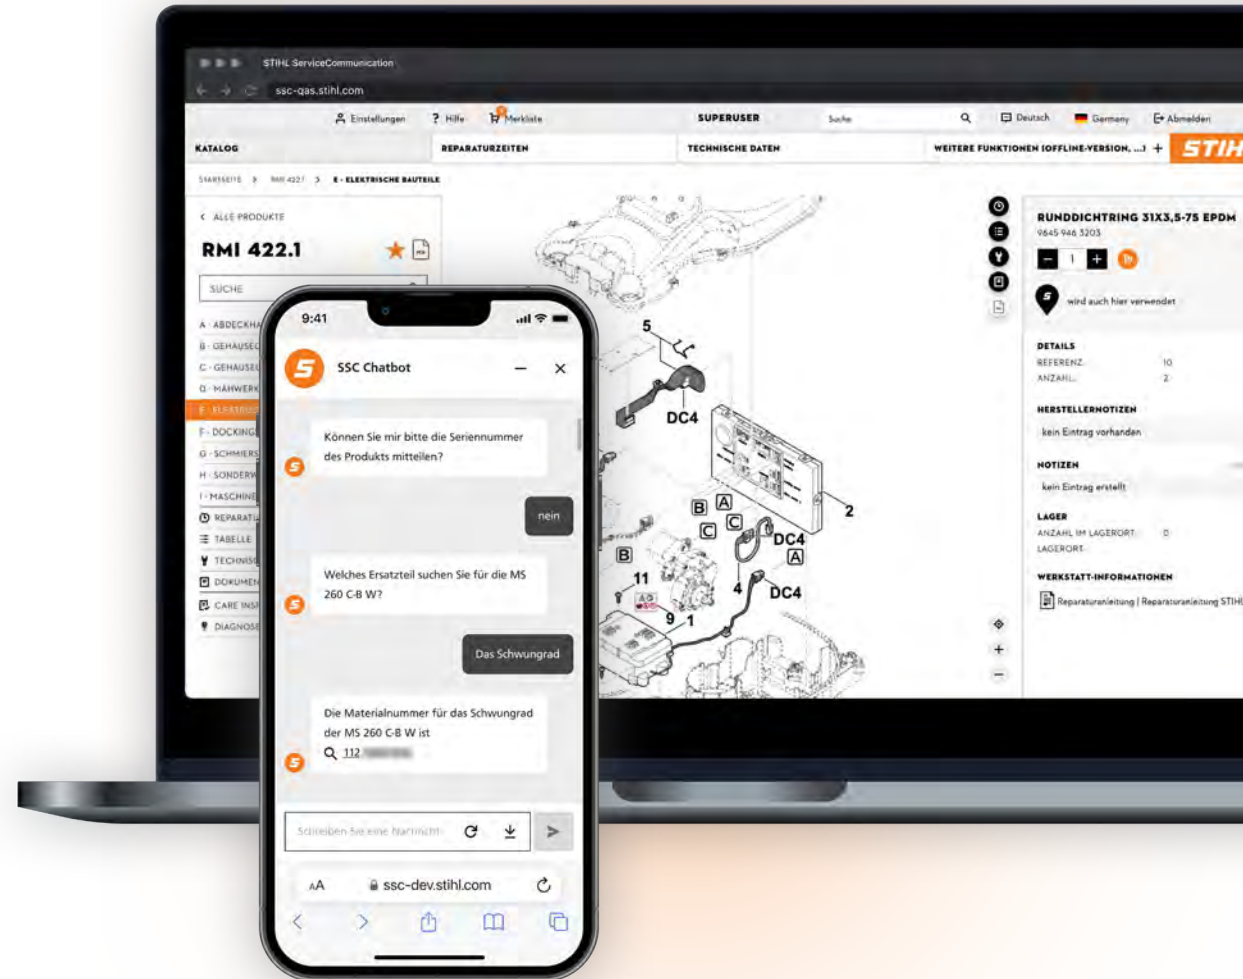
STIHL ServiceCommunication

ssc-qas.stihl.com

Einstellungen ? Hilfe Merkliste SUPERUSER Suche Deutsch Germany Abmelden

KATALOG REPARATURZEITEN TECHNISCHE DATEN WEITERE FUNKTIONEN (OFFLINE-VERSION, ...) + STIHL

STARTSEITE > RMI 422.1 > E - ELEKTRISCHE BAUTEILE

< ALLE PRODUKTE

RMI 422.1

SUCHE

A - ABDECKHA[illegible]
B - GEHÄUSE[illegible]
C - GEHÄUSE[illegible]
D - MÄHWERK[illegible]
E - ELEKTRI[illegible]
F - DOCKING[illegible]
G - SCHMIERS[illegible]
H - SONDERW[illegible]
I - MASCHINE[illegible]
REPARATU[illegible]
TABELLE
TECHNISC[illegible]
DOKUMEN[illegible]
CARE INS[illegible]
DIAGNOSE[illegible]

5
DC4
B A
C C DC4
B A
2
11 4 DC4
9 1

RUNDDICHTRING 31X3,5-75 EPDM
9645 946 3203
- 1 +
wird auch hier verwendet

DETAILS
REFERENZ 10
ANZAHL 2

HERSTELLERNOTIZEN
kein Eintrag vorhanden

NOTIZEN
kein Eintrag erstellt

LAGER
ANZAHL IM LAGERORT 0
LAGERORT

WERKSTATT-INFORMATIONEN
Reparaturanleitung | Reparaturanleitung STIHL

9:41

SSC Chatbot

Können Sie mir bitte die Seriennummer des Produkts mitteilen?

nein

Welches Ersatzteil suchen Sie für die MS 260 C-B W?

Das Schwungrad

Die Materialnummer für das Schwungrad der MS 260 C-B W ist
112 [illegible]

Schreiben Sie eine Nachricht

AA ssc-dev.stihl.com